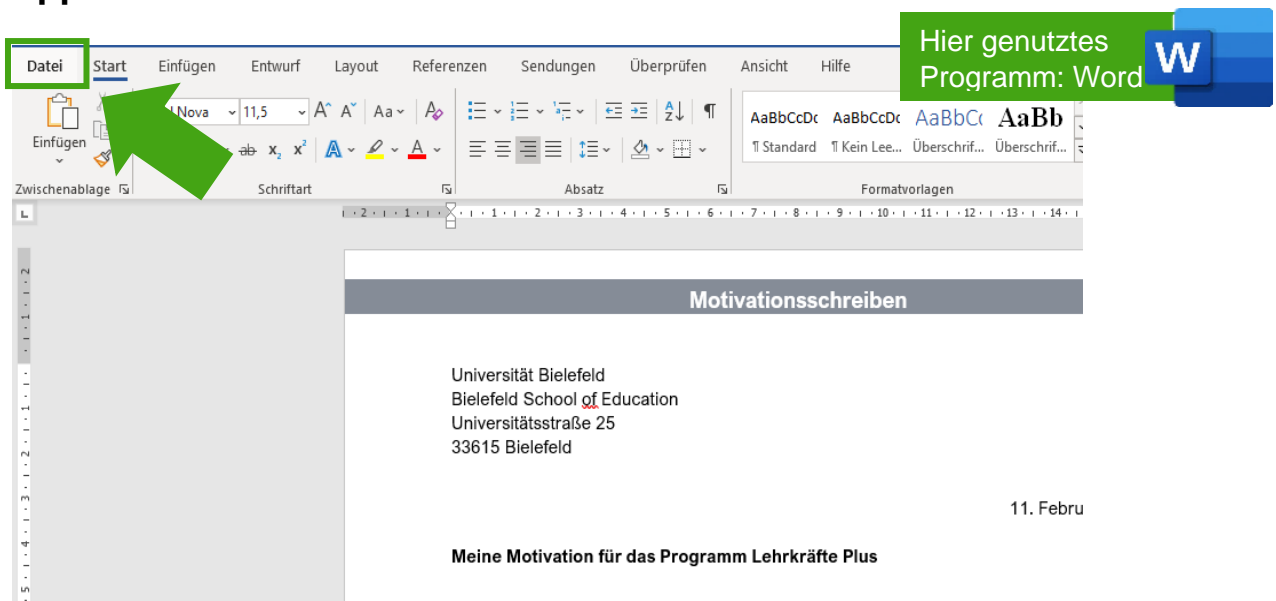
Datei Start Einfügen Entwurf Layout Referenzen Sendungen Überprüfen Ansicht Hilfe

Hier genutztes Programm: Word

W

Einfügen

Zwischenablage

Nova 11,5

Schriftart

Absatz

AaBbCcDc AaBbCcDc AaBbCc AaBb

¶ Standard ¶ Kein Lee... Überschrif... Überschrif...

Formatvorlagen

Motivationsschreiben

Universität Bielefeld
Bielefeld School of Education
Universitätsstraße 25
33615 Bielefeld

11. Febru

Meine Motivation für das Programm Lehrkräfte Plus